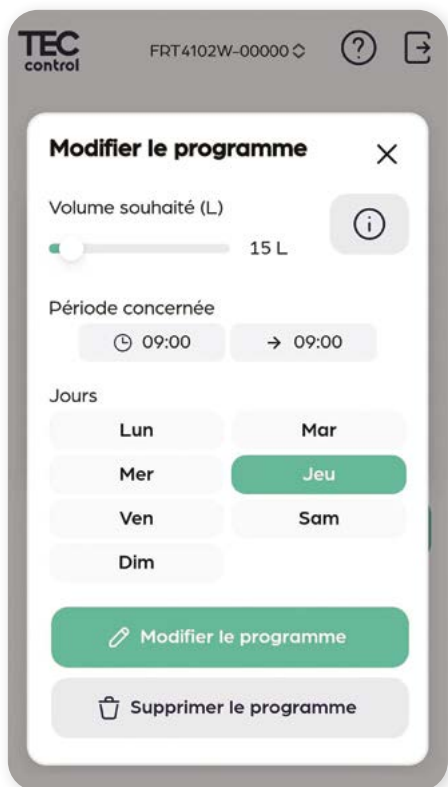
TEC control

FRT4102W-00000

Modifier le programme

Volume souhaité (L)

15 L

Période concernée

09:00

→ 09:00

Jours

Lun

Mar

Mer

Jeu

Ven

Sam

Dim

Modifier le programme

Supprimer le programme